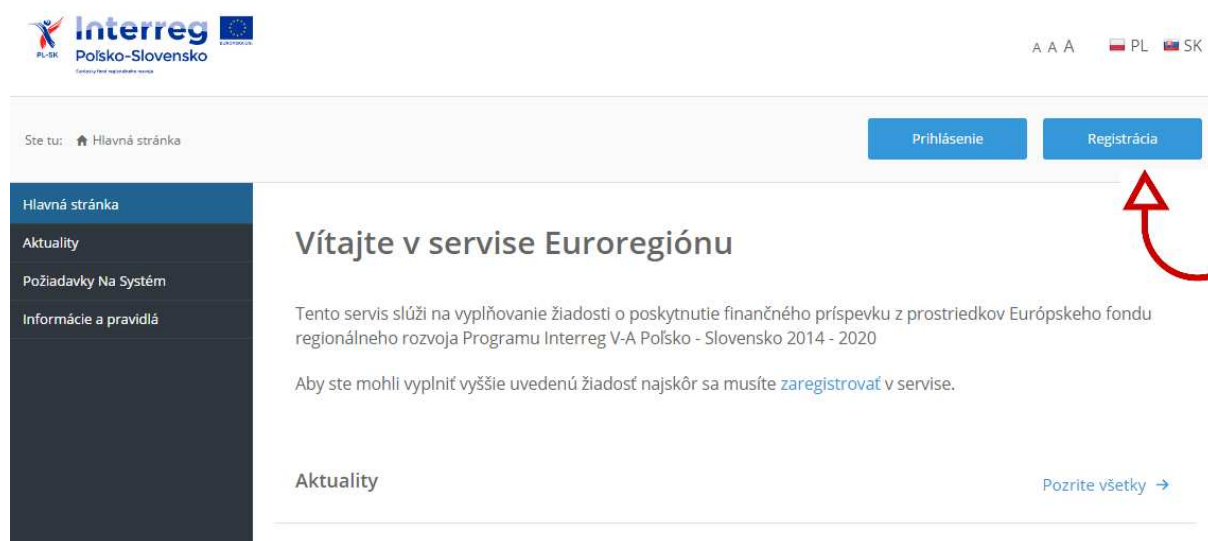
PL-SK Interreg Poľsko-Slovensko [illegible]

A A A PL SK

Ste tu: Hlavná stránka

Prihlásenie

Registrácia

Hlavná stránka

Aktuality

Požiadavky Na Systém

Informácie a pravidlá

Vítajte v servise Euroregiónu

Tento servis slúži na vyplňovanie žiadosti o poskytnutie finančného príspevku z prostriedkov Európskeho fondu regionálneho rozvoja Programu Interreg V-A Poľsko - Slovensko 2014 - 2020

Aby ste mohli vyplniť vyššie uvedenú žiadosť najskôr sa musíte zaregistrovať v servise.

Aktuality

Pozrite všetky →